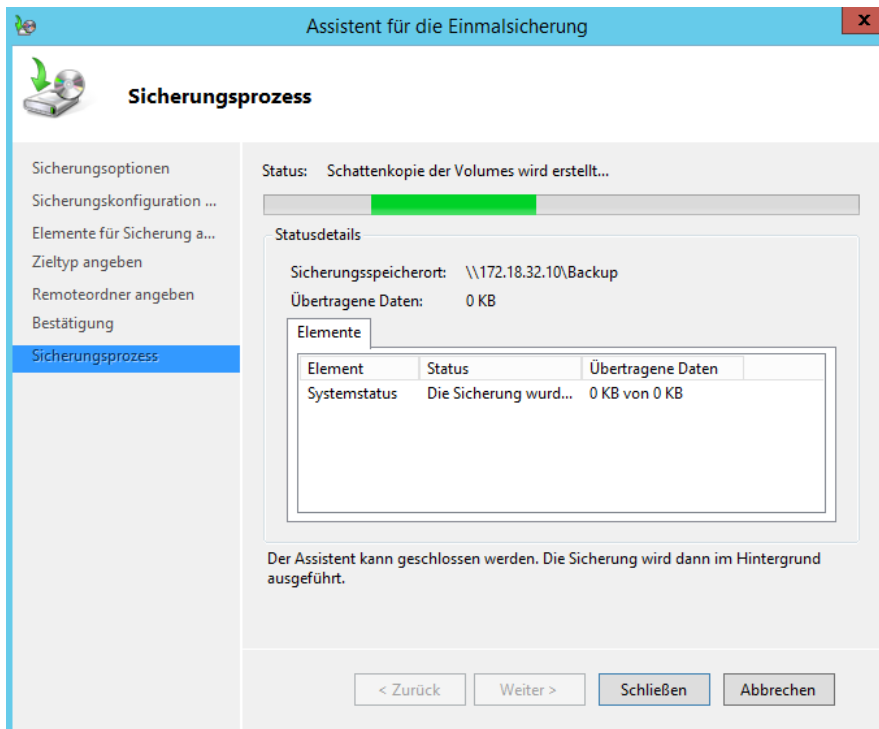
Assistent für die Einmalsicherung

Sicherungsprozess

Sicherungsoptionen
Sicherungskonfiguration ...
Elemente für Sicherung a...
Zieltyp angeben
Remoteordner angeben
Bestätigung
Sicherungsprozess

Status: Schattenkopie der Volumes wird erstellt...

Statusdetails

Sicherungsspeicherort: \\172.18.32.10\Backup
Übertragene Daten: 0 KB

Elemente

| Element | Status | Übertragene Daten |
|---|---|---|
| Systemstatus | Die Sicherung wurd... | 0 KB von 0 KB |

Der Assistent kann geschlossen werden. Die Sicherung wird dann im Hintergrund ausgeführt.

< Zurück
Weiter >
Schließen
Abbrechen